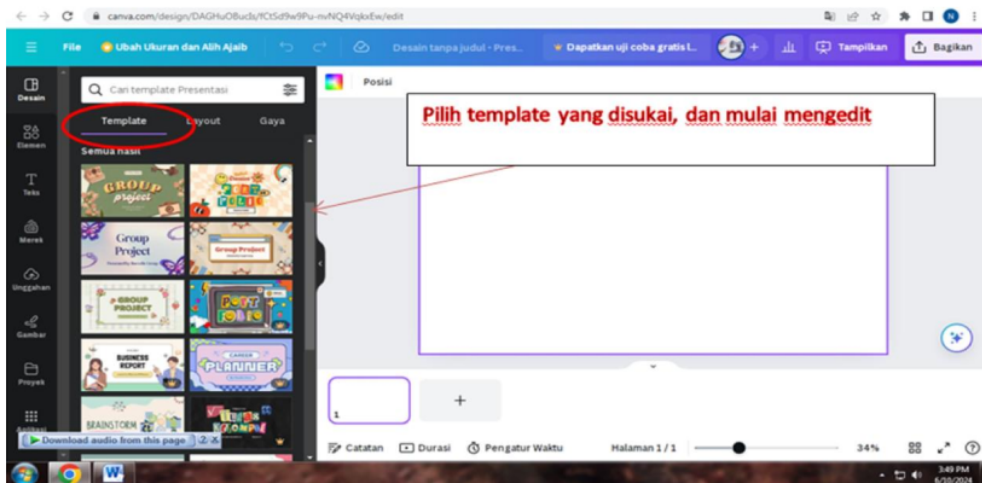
canva.com/design/DAGHuOBucls/fCtSd9w9Pu-nvNQ4VqkxEw/edit

File
Ubah Ukuran dan Alih Ajaib
Desain tanpa judul - Pres...
Dapatkan uji coba gratis l...
Tampilkan
Bagikan

Desain
Elemen
Teks
Merek
Unggahan
Gambar
Proyek

Cari template Presentasi
Template
Layout
Gaya
Semua hasil

GROUP project
Portfolio
Group Project
Group Project
GROUP PROJECT
PORT FOLIO
BUSINESS REPORT
PLANNER
BRAINSTORM
KELOMPOK

Download audio from this page

Posisi

Pilih template yang disukai, dan mulai mengedit

1
+

Catatan
Durasi
Pengatur Waktu
Halaman 1 / 1
34%

3:49 PM
6/10/2024